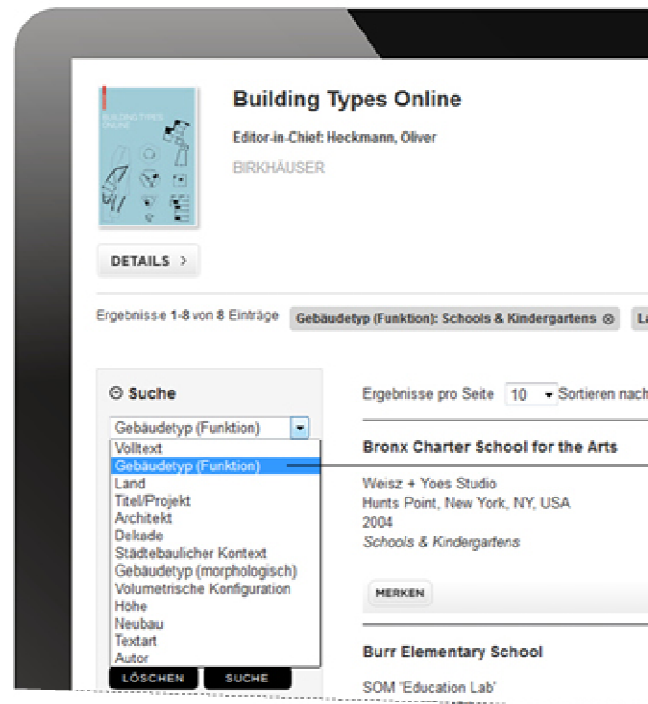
BUILDING TYPES ONLINE

Building Types Online

Editor-in-Chief: Heckmann, Oliver

BIRKHÄUSER

DETAILS >

Ergebnisse 1-8 von 8 Einträge

Gebäudetyp (Funktion): Schools & Kindergartens ⊗

La

⊖ Suche

Gebäudetyp (Funktion)

Volltext
Gebäudetyp (Funktion)
Land
Titel/Projekt
Architekt
Dekade
Städtebaulicher Kontext
Gebäudetyp (morphologisch)
Volumetrische Konfiguration
Höhe
Neubau
Textart
Autor

LÖSCHEN

SUCHE

Ergebnisse pro Seite 10 Sortieren nach

Bronx Charter School for the Arts

Weisz + Yoes Studio
Hurts Point, New York, NY, USA
2004
Schools & Kindergartens

MERKEN

Burr Elementary School

SOM 'Education Lab'